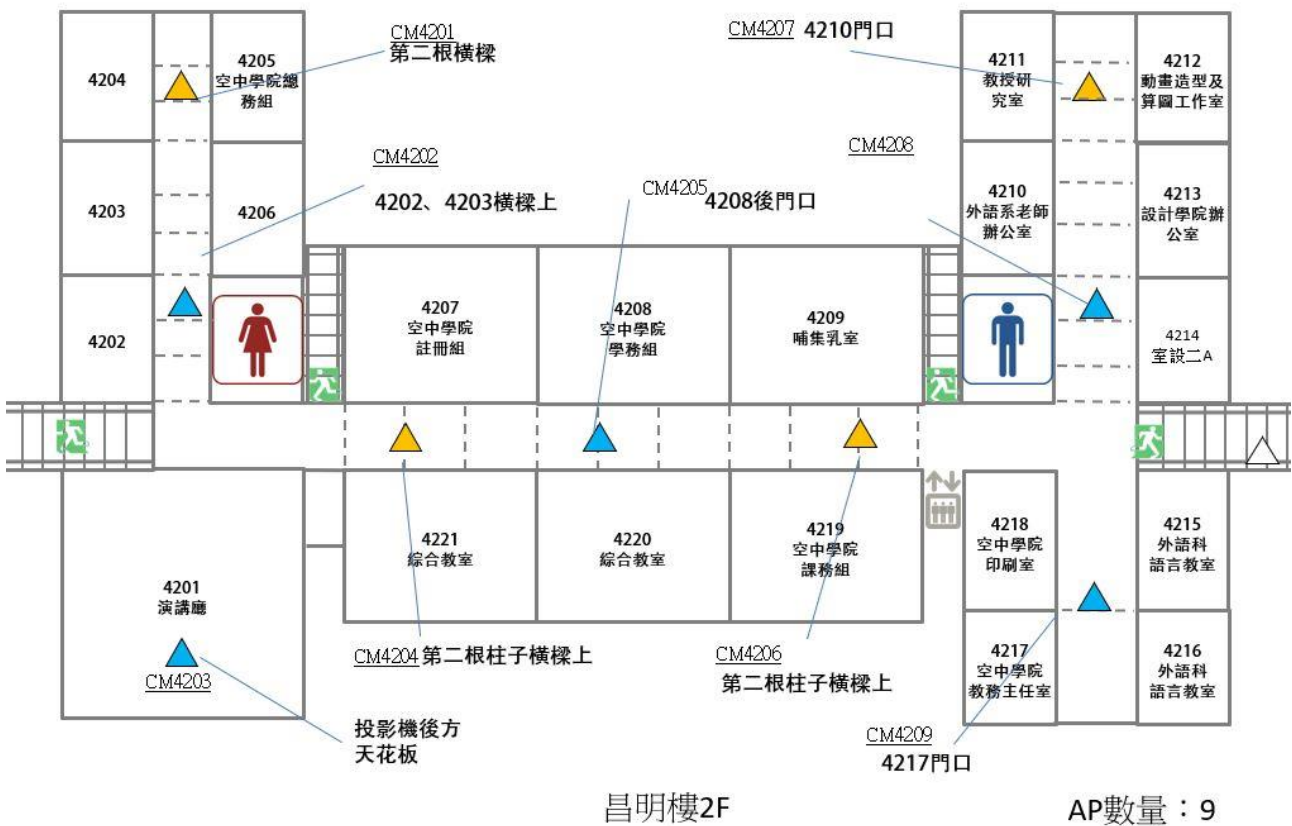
CM4201
第二根橫樑

CM4207 4210門口

4204

4205
空中學院總務組

4211
教授研究室

4212
動畫造型及算圖工作室

CM4202
4202、4203橫樑上

CM4208

4203

4206

CM4205 4208後門口

4210
外語系老師辦公室

4213
設計學院辦公室

4202

4207
空中學院
註冊組

4208
空中學院
學務組

4209
哺集乳室

4214
室設二A

4221
綜合教室

4220
綜合教室

4219
空中學院
課務組

4218
空中學院
印刷室

4215
外語科
語言教室

4201
演講廳

CM4203

CM4204 第二根柱子橫樑上

CM4206
第二根柱子橫樑上

4217
空中學院
教務主任室

4216
外語科
語言教室

投影機後方
天花板

CM4209
4217門口

昌明樓2F

AP數量：9